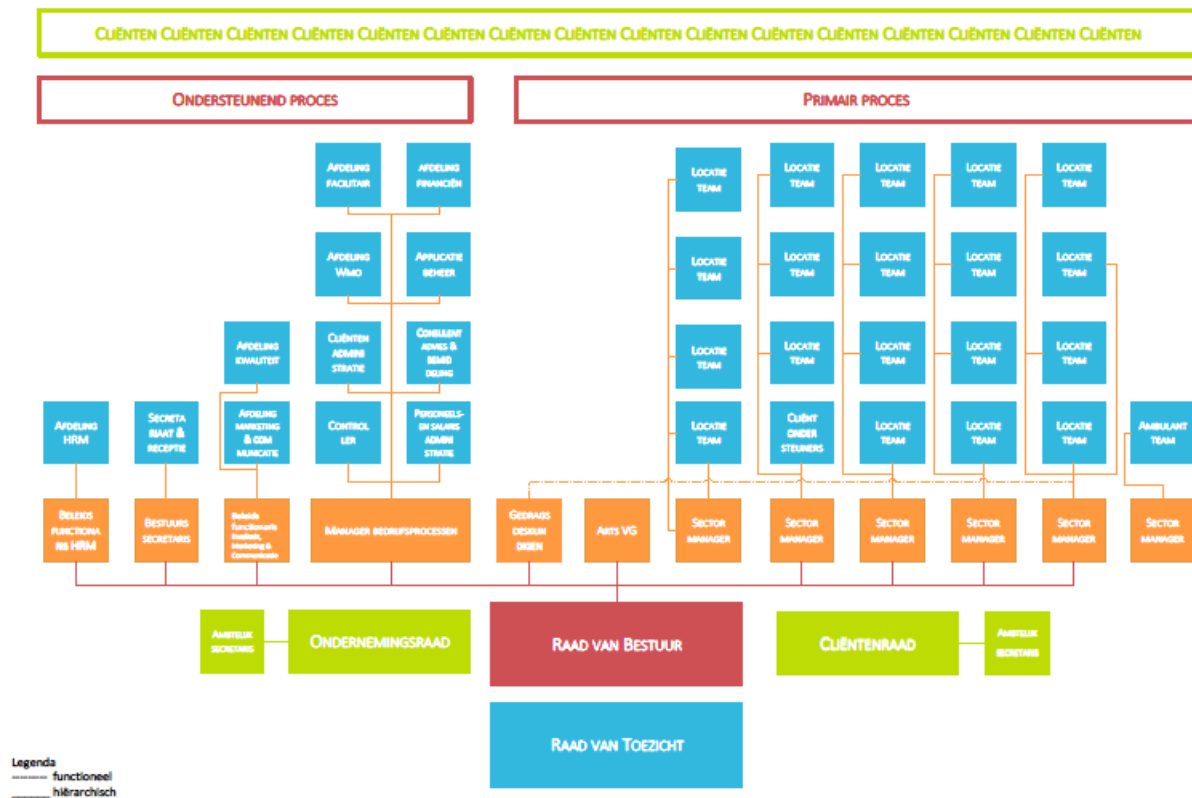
Cliënten Cliënten Cliënten Cliënten Cliënten Cliënten Cliënten Cliënten Cliënten Cliënten Cliënten Cliënten Cliënten Cliënten Cliënten Cliënten

Ondersteunend proces

Primair proces

Afdeling facilitair

Afdeling financiën

Afdeling Wmo

Applicatie beheer

Afdeling kwaliteit

Cliënten admini stratie

Consulent advies & bemid deling

Afdeling HRM

Secreta riaat & receptie

Afdeling marketing & com municatie

Control ler

Personeels- en salaris admini stratie

Locatie team

Locatie team

Locatie team

Locatie team

Locatie team

Locatie team

Locatie team

Locatie team

Locatie team

Locatie team

Locatie team

Locatie team

Locatie team

Locatie team

Locatie team

Locatie team

Locatie team

Cliënt onder steuners

Locatie team

Locatie team

Locatie team

Ambulant team

Beleids functiona ris HRM

Bestuurs secretaris

Beleids functionaris kwaliteit, Marketing & Communicatie

Manager bedrijfsprocessen

Gedrags deskun digen

Arts VG

Sector manager

Sector manager

Sector manager

Sector manager

Sector manager

Sector manager

Ambtelijk secretaris

Ondernemingsraad

Raad van Bestuur

Cliëntenraad

Ambtelijk secretaris

Raad van Toezicht

Legenda
-------- functioneel
______ hiërarchisch